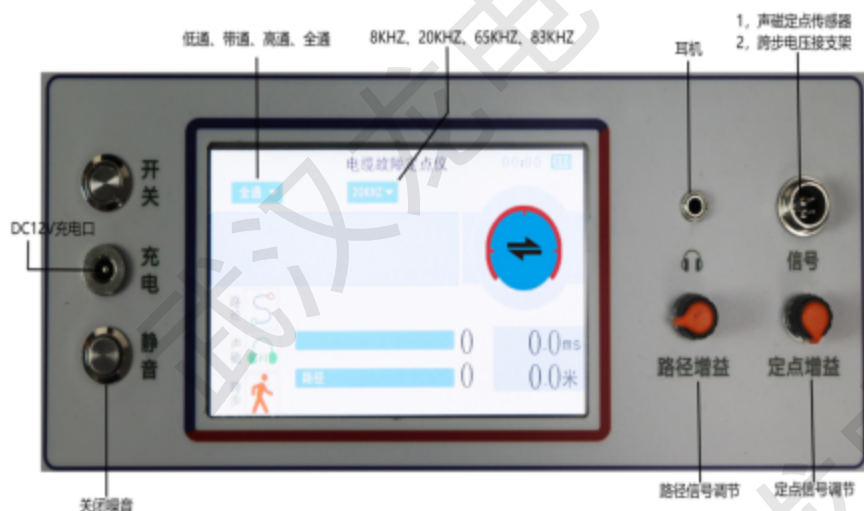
低通、带通、高通、全通

8KHZ、20KHZ、65KHZ、83KHZ

耳机

1，声磁定点传感器
2，跨步电压接支架

开关

DC12V充电口

充电

静音

关闭噪音

电缆故障定点仪

全通

20KHZ

0

0.0ms

路径

0

0.0米

信号

路径增益

定点增益

路径信号调节

定点信号调节